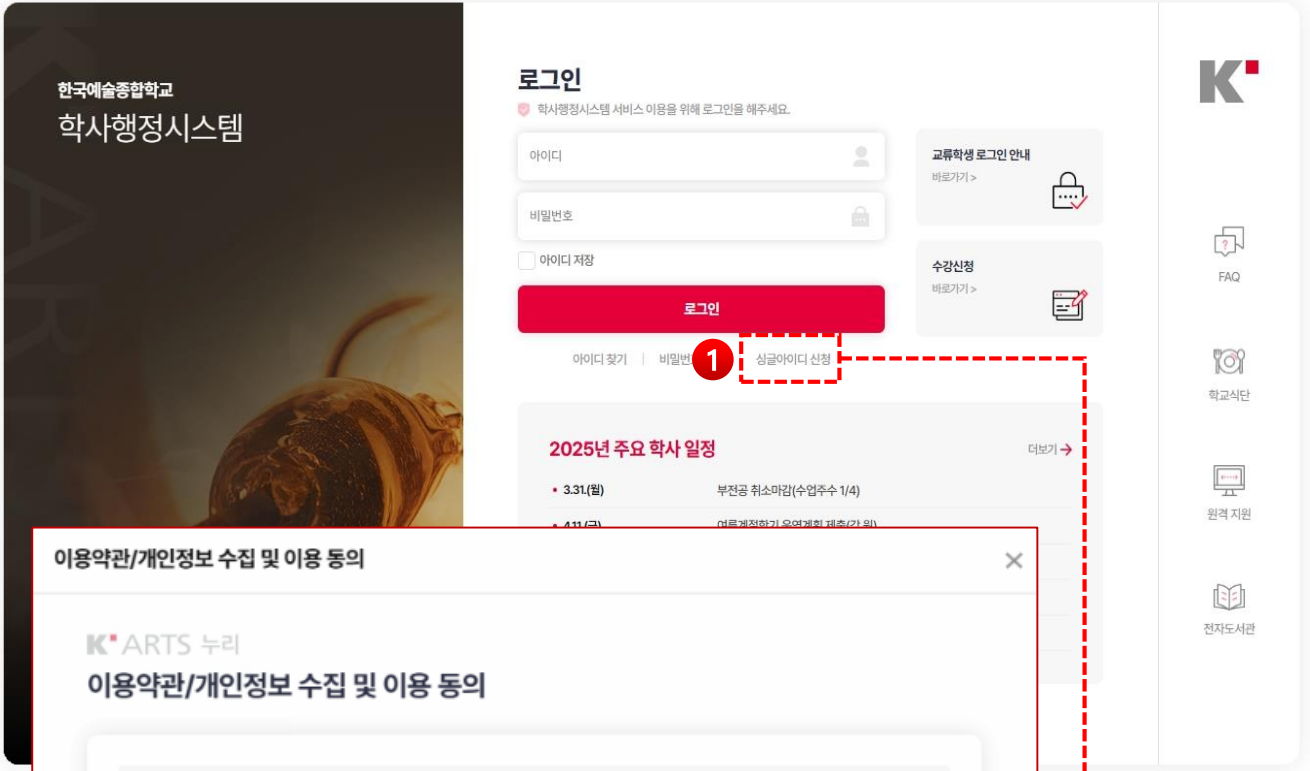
한국예술종합학교
학사행정시스템

로그인
학사행정시스템 서비스 이용을 위해 로그인을 해주세요.

아이디
비밀번호
아이디 저장
로그인

아이디 찾기 | 비밀번 1 싱글아이디 신청

교류학생 로그인 안내
바로가기 >

수강신청
바로가기 >

2025년 주요 학사 일정 더보기 →

• 3.31.(월) 부전공 취소마감(수업주수 1/4)
• 4.11.(금) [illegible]

FAQ
학교식단
원격 지원
전자도서관

이용약관/개인정보 수집 및 이용 동의 ×

K ARTS 누리
이용약관/개인정보 수집 및 이용 동의